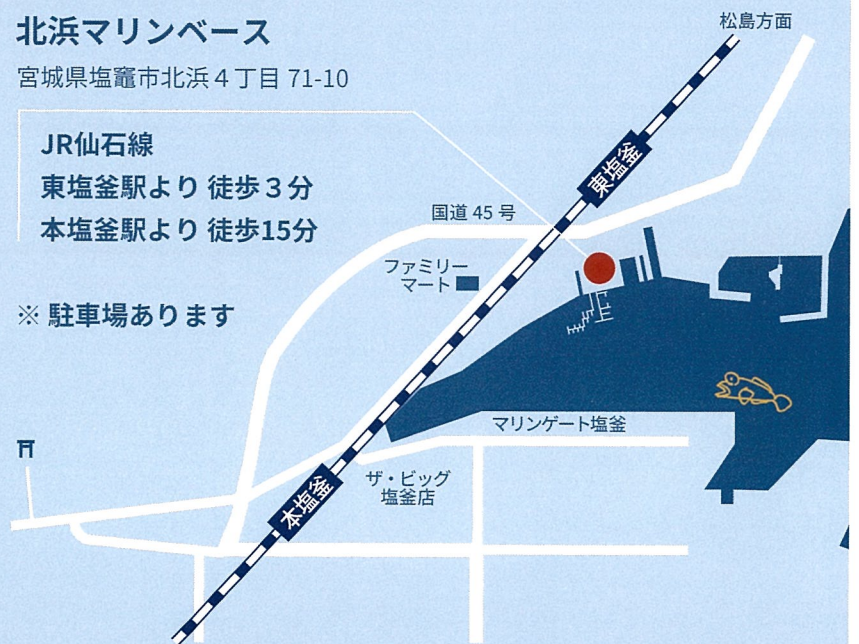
北浜マリンベース

宮城県塩竈市北浜４丁目 71-10

JR仙石線
東塩釜駅より 徒歩３分
本塩釜駅より 徒歩15分

※ 駐車場あります

松島方面

東塩釜

国道 45 号

ファミリーマート

マリンゲート塩釜

ザ・ビッグ塩釜店

本塩釜